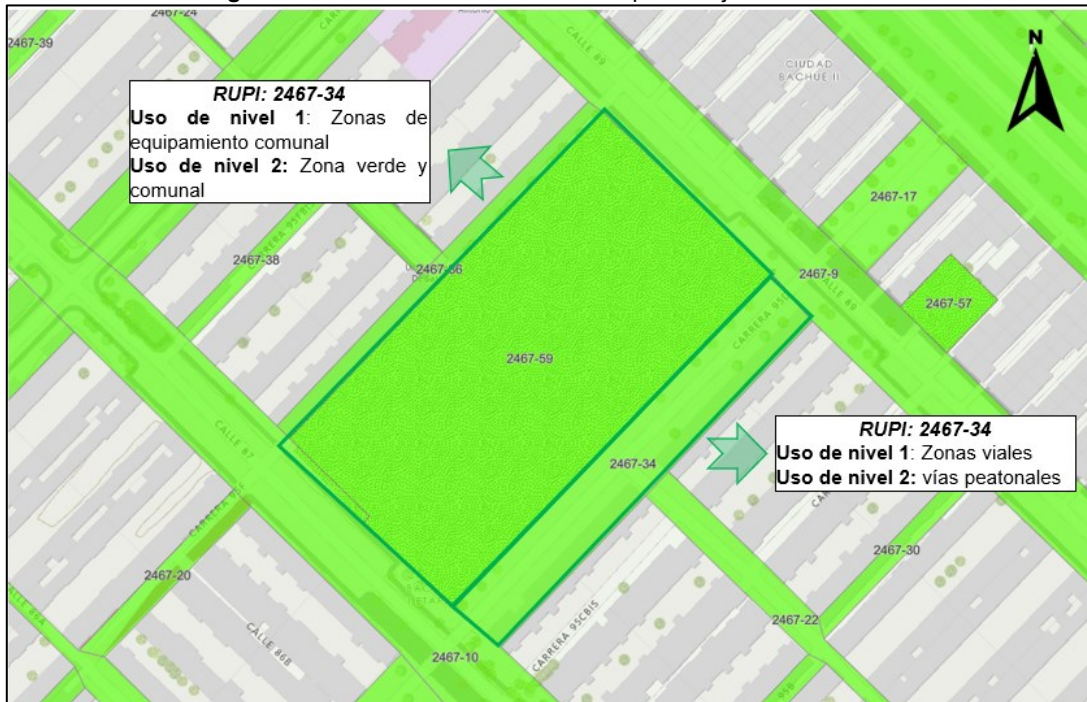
2467-24

2467-39

CALLE 89

CIUDAD BACHUE II

N

RUPI: 2467-34
Uso de nivel 1: Zonas de equipamiento comunal
Uso de nivel 2: Zona verde y comunal

2467-17

CARRERA 95

2467-38

2467-56

2467-9

CALLE 89

2467-57

CARRERA 95

2467-59

RUPI: 2467-34
Uso de nivel 1: Zonas viales
Uso de nivel 2: vías peatonales

CALLE 87

2467-34

CARRERA

2467-30

2467-20

CALLE 86B

2467-22

CALLE 86A

2467-10

CARRERA 95CBIS